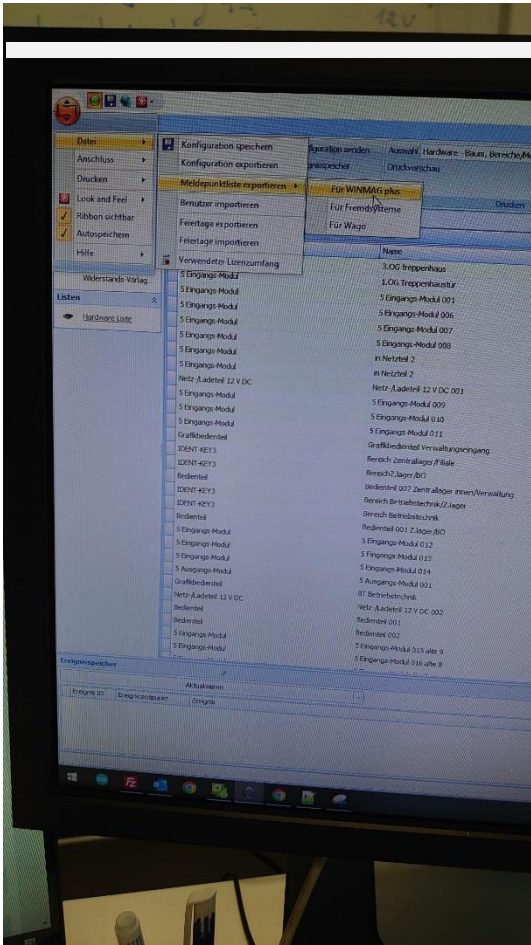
12V

Datei
Anschluss
Drucken
Look and Feel
Ribbon sichtbar
Autospeichern
Hilfe

Konfiguration speichern
Konfiguration exportieren
Meldepunktliste exportieren
Benutzer importieren
Feiertage exportieren
Feiertage importieren
Verwendeter Lizenzumfang

Für WINMAG plus
Für Fremdsysteme
Für Wago

figuration senden
Auswahl: Hardware - Baum, Bereiche/M
Druckvorschau
Drucken

Widerstands Vorlag
Listen
Hardware Liste

Name

| | |
|---|---|
| 5 Eingangs-Modul | 3.OG treppenhaus |
| 5 Eingangs-Modul | 1.OG Treppenhaustür |
| 5 Eingangs-Modul | 5 Eingangs-Modul 001 |
| 5 Eingangs-Modul | 5 Eingangs-Modul 006 |
| 5 Eingangs-Modul | 5 Eingangs-Modul 007 |
| 5 Eingangs-Modul | 5 Eingangs-Modul 008 |
| 5 Eingangs-Modul | in Netzteil 2 |
| 5 Eingangs-Modul | in Netzteil 2 |
| Netz-/Ladeteil 12 V DC | Netz-/Ladeteil 12 V DC 001 |
| 5 Eingangs-Modul | 5 Eingangs-Modul 009 |
| 5 Eingangs-Modul | 5 Eingangs-Modul 010 |
| 5 Eingangs-Modul | 5 Eingangs-Modul 011 |
| Grafikbedienteil | Grafikbedienteil Verwaltungseingang |
| IDENT-KEY3 | Bereich Zentrallager/Filiale |
| IDENT-KEY3 | Bereich Z.lager/BO |
| Bedienteil | Bedienteil 002 Zentrallager innen/Verwaltung |
| IDENT-KEY3 | Bereich Betriebstechnik/Z.lager |
| IDENT-KEY3 | Bereich Betriebstechnik |
| Bedienteil | Bedienteil 001 Z.lager/BO |
| 5 Eingangs-Modul | 5 Eingangs-Modul 012 |
| 5 Eingangs-Modul | 5 Eingangs-Modul 013 |
| 5 Eingangs-Modul | 5 Eingangs-Modul 014 |
| 5 Ausgangs-Modul | 5 Ausgangs-Modul 001 |
| Grafikbedienteil | BT Betriebstechnik |
| Netz-/Ladeteil 12 V DC | Netz-/Ladeteil 12 V DC 002 |
| Bedienteil | Bedienteil 001 |
| Bedienteil | Bedienteil 002 |
| 5 Eingangs-Modul | 5 Eingangs-Modul 015 alte 9 |
| 5 Eingangs-Modul | 5 Eingangs-Modul 016 alte 8 |

Ereignisspeicher
Aktualisieren
Ereignis ID | Ereigniszeitpunkt | Ereignis